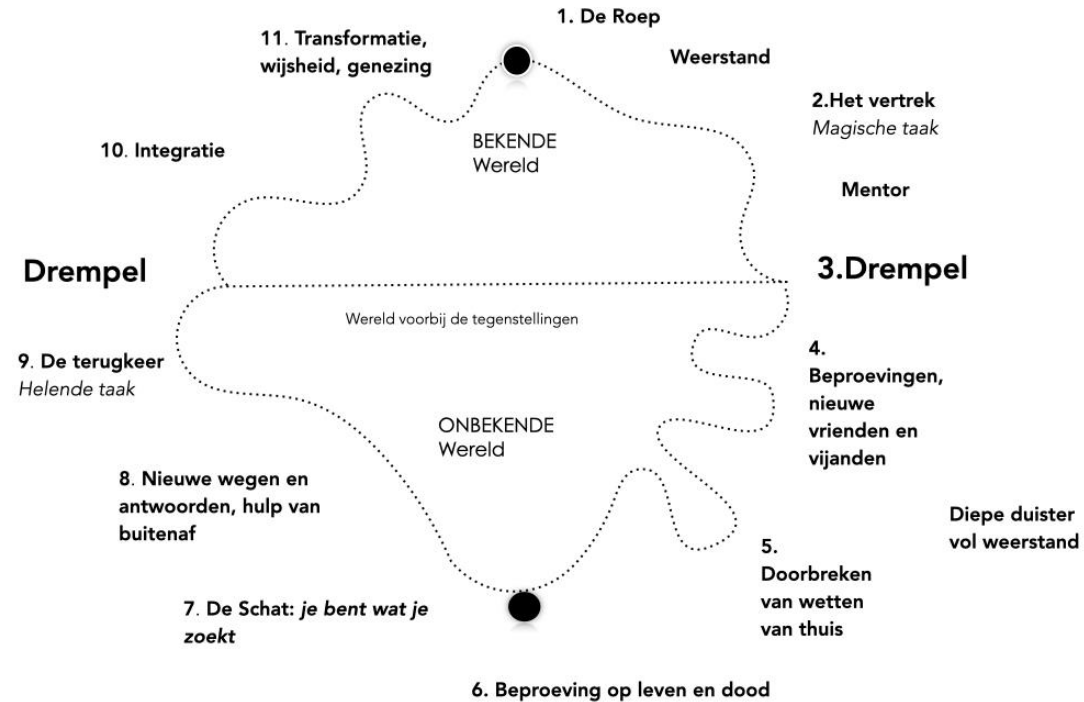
1. De Roep

11. Transformatie, wijsheid, genezing

Weerstand

2.Het vertrek
*Magische taak*

10. Integratie

BEKENDE
Wereld

Mentor

Drempel

3.Drempel

Wereld voorbij de tegenstellingen

9. De terugkeer
*Helende taak*

4. Beproevingen, nieuwe vrienden en vijanden

ONBEKENDE
Wereld

8. Nieuwe wegen en antwoorden, hulp van buitenaf

Diepe duister vol weerstand

5. Doorbreken van wetten van thuis

7. De Schat: *je bent wat je zoekt*

6. Beproeving op leven en dood